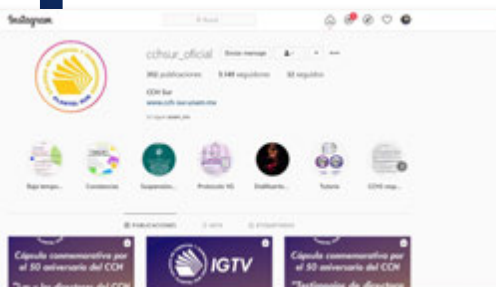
Instagram

Buscar

cchsur_oficial Enviar mensaje

362 publicaciones 5.148 seguidores 32 seguidos

CCH Sur
www.cch-sur.unam.mx

Baja tempo... Condolencias Suspensión... Protocolo VG Disdiflquerto... Tutoría CCHS org...

PUBLICACIONES IGTV ETIQUETADAS

Cápsula conmemorativa por el 50 aniversario del CCH

IGTV

Cápsula conmemorativa por el 50 aniversario del CCH
"Testimonios de directores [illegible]